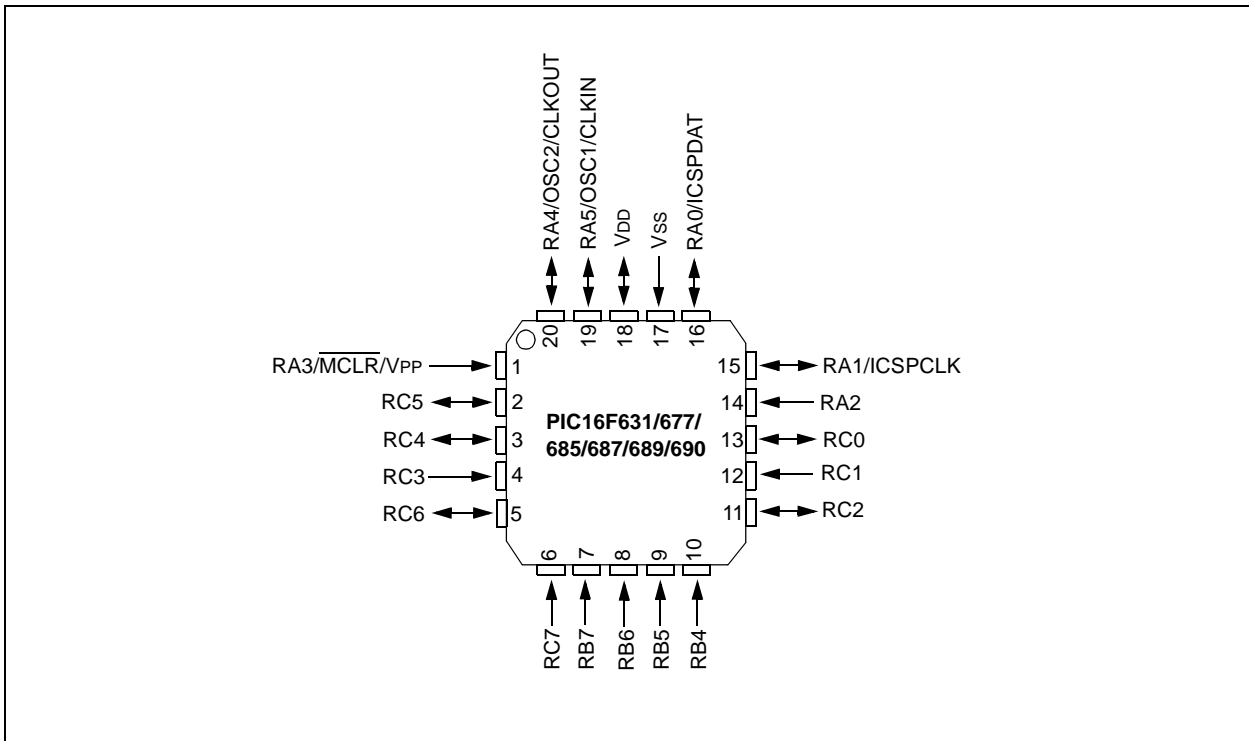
RA4/OSC2/CLKOUT
RA5/OSC1/CLKIN
VDD
VSS
RA0/ICSPDAT

20
19
18
17
16

RA3/$\overline{MCLR}$/VPP 1
RC5 2
RC4 3
RC3 4
RC6 5

PIC16F631/677/
685/687/689/690

15 RA1/ICSPCLK
14 RA2
13 RC0
12 RC1
11 RC2

6
7
8
9
10

RC7
RB7
RB6
RB5
RB4